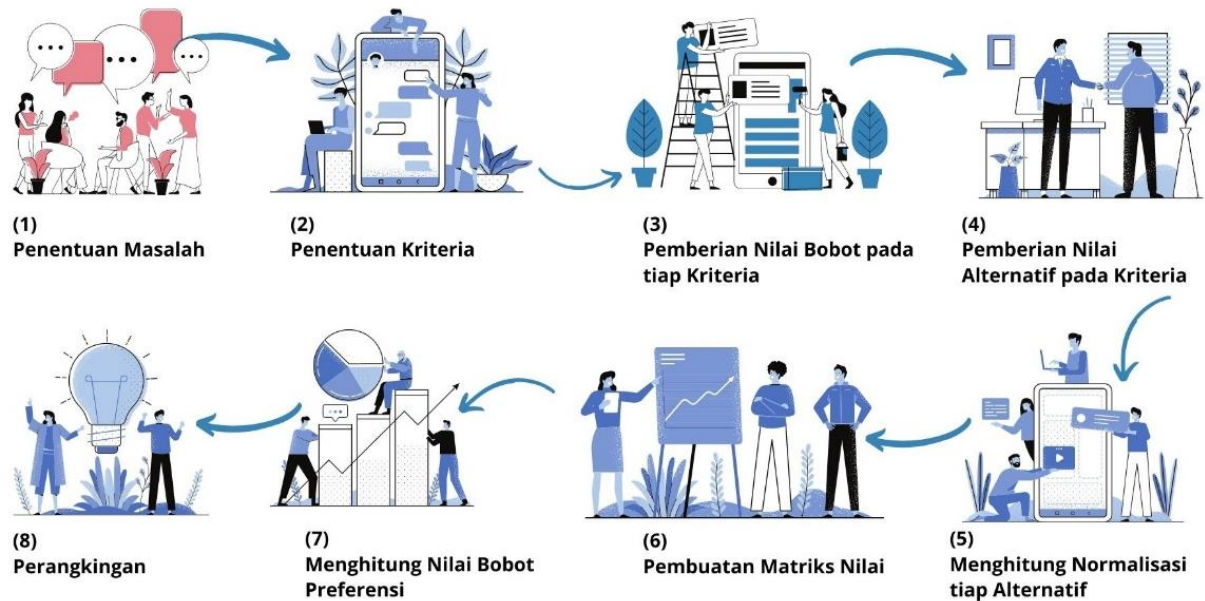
(1)
Penentuan Masalah

(2)
Penentuan Kriteria

(3)
Pemberian Nilai Bobot pada tiap Kriteria

(4)
Pemberian Nilai Alternatif pada Kriteria

(5)
Menghitung Normalisasi tiap Alternatif

(6)
Pembuatan Matriks Nilai

(7)
Menghitung Nilai Bobot Preferensi

(8)
Perangkingan